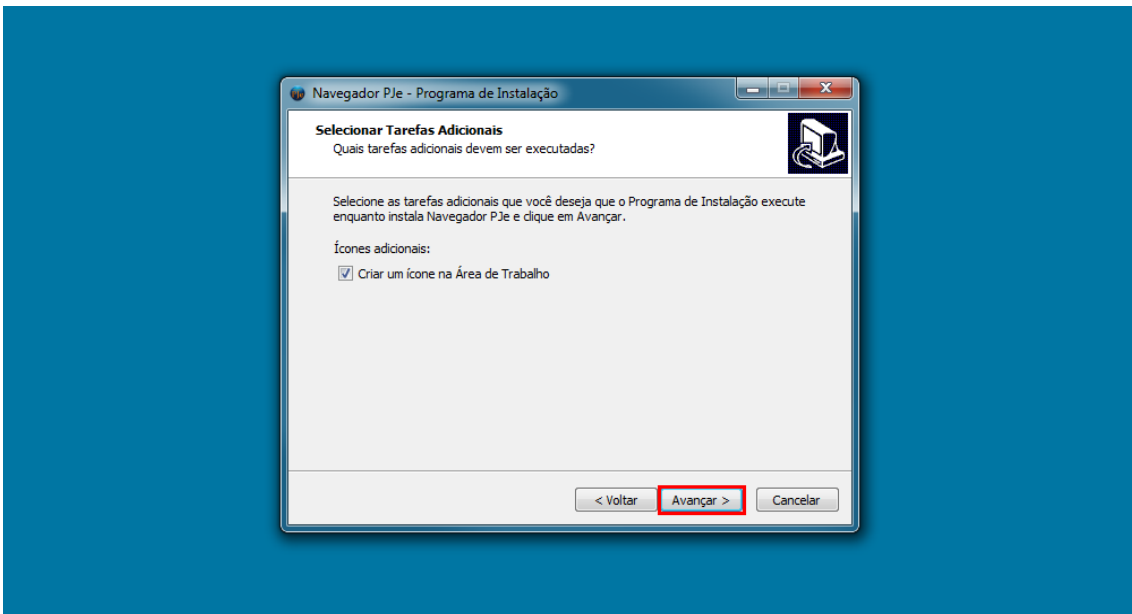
Navegador PJe - Programa de Instalação

Selecionar Tarefas Adicionais
Quais tarefas adicionais devem ser executadas?

Selecione as tarefas adicionais que você deseja que o Programa de Instalação execute enquanto instala Navegador PJe e clique em Avançar.

Ícones adicionais:

Criar um ícone na Área de Trabalho

< Voltar
Avançar >
Cancelar